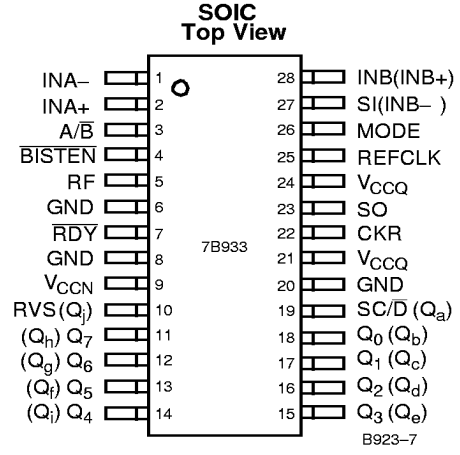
SOIC
Top View

INA– 1
INA+ 2
$A/\overline{B}$ 3
$\overline{BISTEN}$ 4
RF 5
GND 6
$\overline{RDY}$ 7
GND 8
$V_{CCN}$ 9
RVS$(Q_j)$ 10
$(Q_h)$ $Q_7$ 11
$(Q_g)$ $Q_6$ 12
$(Q_f)$ $Q_5$ 13
$(Q_i)$ $Q_4$ 14

7B933

28 INB(INB+)
27 SI(INB– )
26 MODE
25 REFCLK
24 $V_{CCQ}$
23 SO
22 CKR
21 $V_{CCQ}$
20 GND
19 $SC/\overline{D}$ $(Q_a)$
18 $Q_0$ $(Q_b)$
17 $Q_1$ $(Q_c)$
16 $Q_2$ $(Q_d)$
15 $Q_3$ $(Q_e)$

B923–7